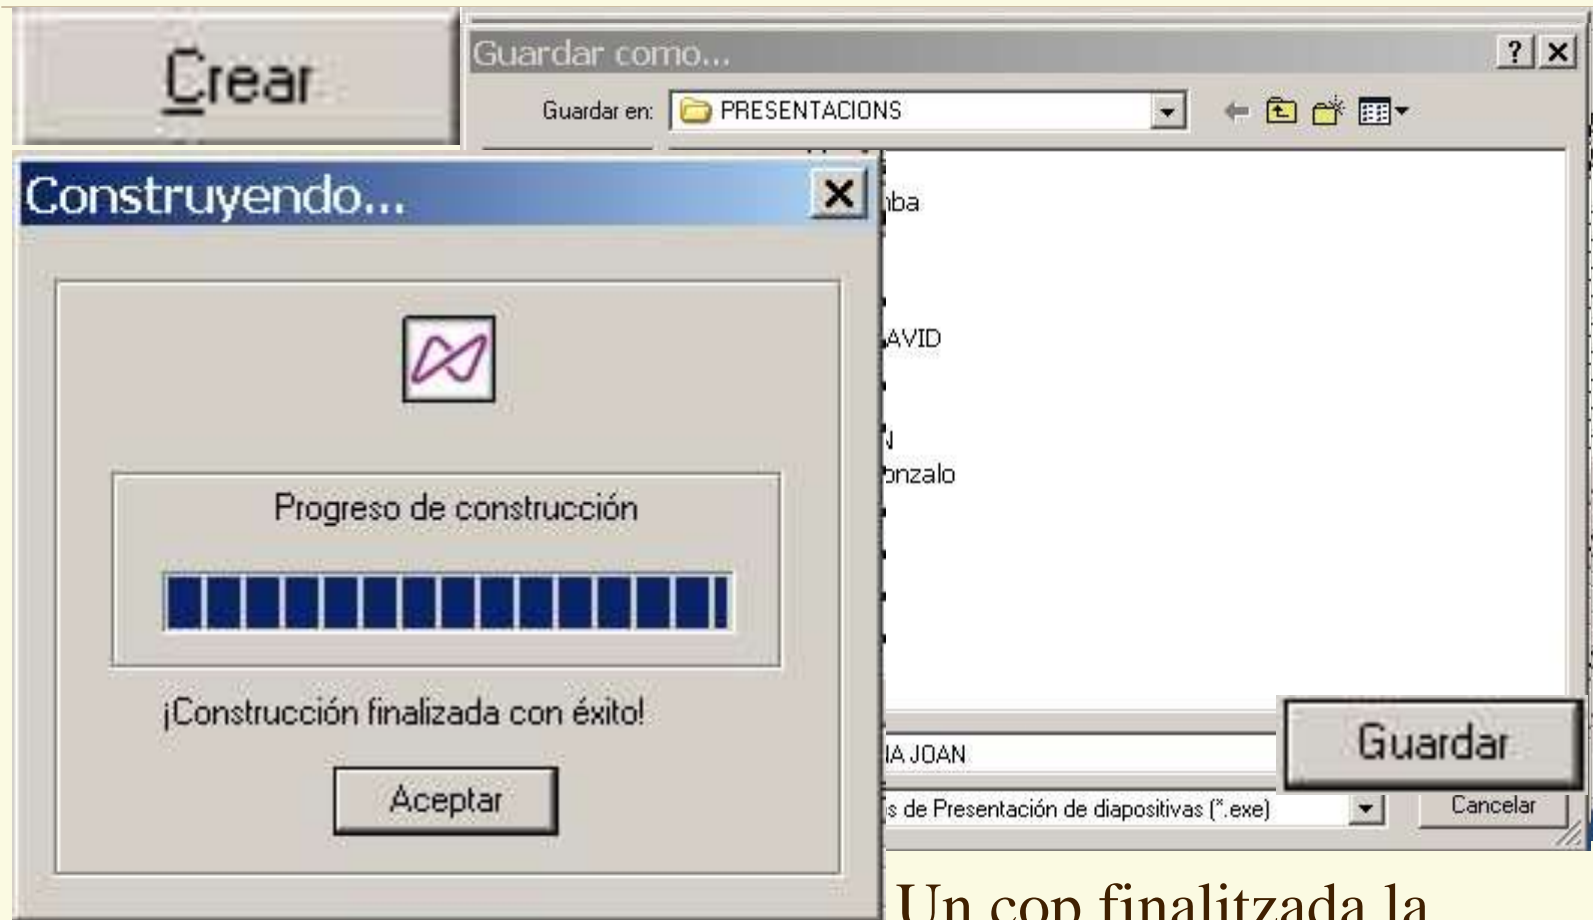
Crear

Guardar como...

? X

Guardar en: PRESENTACIONS

Construyendo...

X

ba

AVID

N

onzalo

Progreso de construcción

¡Construcción finalizada con éxito!

Aceptar

IA JOAN

s de Presentación de diapositivas (*.exe)

Guardar

Cancelar

Un cop finalitzada la